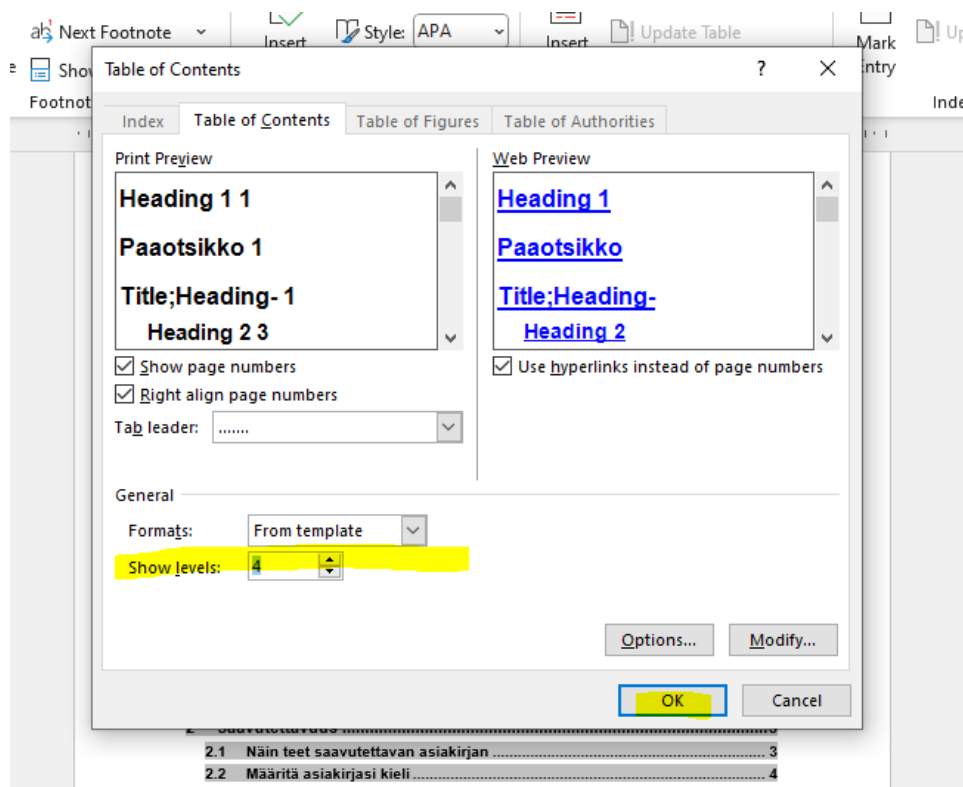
Next Footnote
Insert
Style: APA
Insert
Update Table
Mark Entry
Up
Show
Footnot
Inde

Table of Contents
?
✕

Index
Table of Contents
Table of Figures
Table of Authorities

Print Preview

Heading 1 1

Paaotsikko 1

Title;Heading- 1

Heading 2 3

Show page numbers
Right align page numbers
Tab leader: .......

Web Preview

Heading 1

Paaotsikko

Title;Heading-

Heading 2

Use hyperlinks instead of page numbers

General
Formats: From template
Show levels: 4

Options...
Modify...

OK
Cancel

2 Saavutettavuus .................................................... 3
2.1 Näin teet saavutettavan asiakirjan ........................................ 3
2.2 Määritä asiakirjasi kieli ........................................ 4